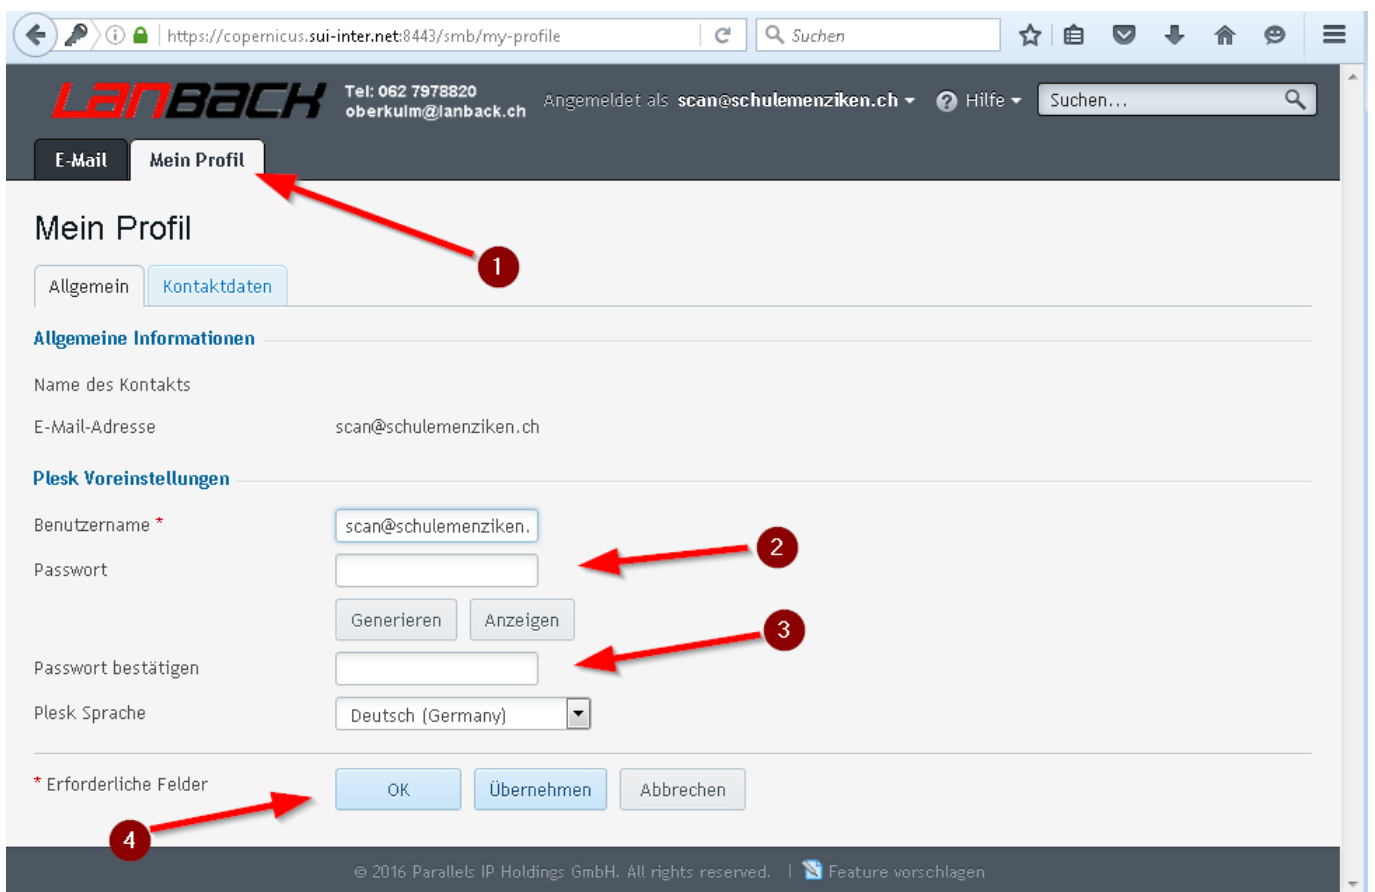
https://copernicus.sui-inter.net:8443/smb/my-profile

Suchen

LANBACK

Tel: 062 7978820
oberkulm@lanback.ch

Angemeldet als scan@schulemenziken.ch

Hilfe

Suchen...

E-Mail

Mein Profil

Mein Profil

1

Allgemein

Kontaktdaten

Allgemeine Informationen

Name des Kontakts

E-Mail-Adresse scan@schulemenziken.ch

Plesk Voreinstellungen

Benutzername * scan@schulemenziken.

2

Passwort

Generieren Anzeigen

3

Passwort bestätigen

Plesk Sprache Deutsch (Germany)

* Erforderliche Felder

OK Übernehmen Abbrechen

4

© 2016 Parallels IP Holdings GmbH. All rights reserved. | Feature vorschlagen